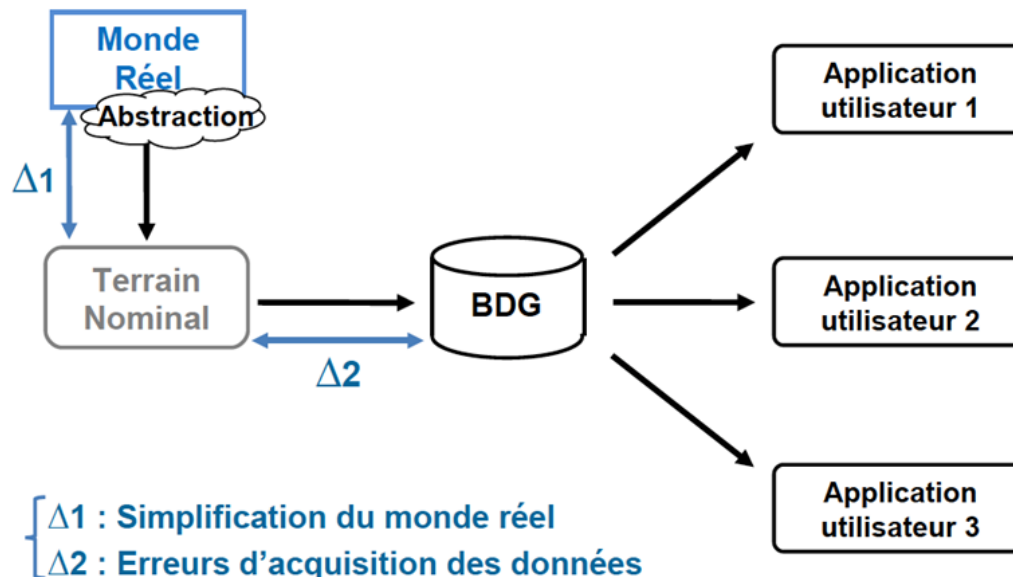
Monde Réel

Abstraction

$\Delta$1

Terrain Nominal

BDG

$\Delta$2

Application utilisateur 1

Application utilisateur 2

Application utilisateur 3

$\Delta$1 : Simplification du monde réel
$\Delta$2 : Erreurs d'acquisition des données